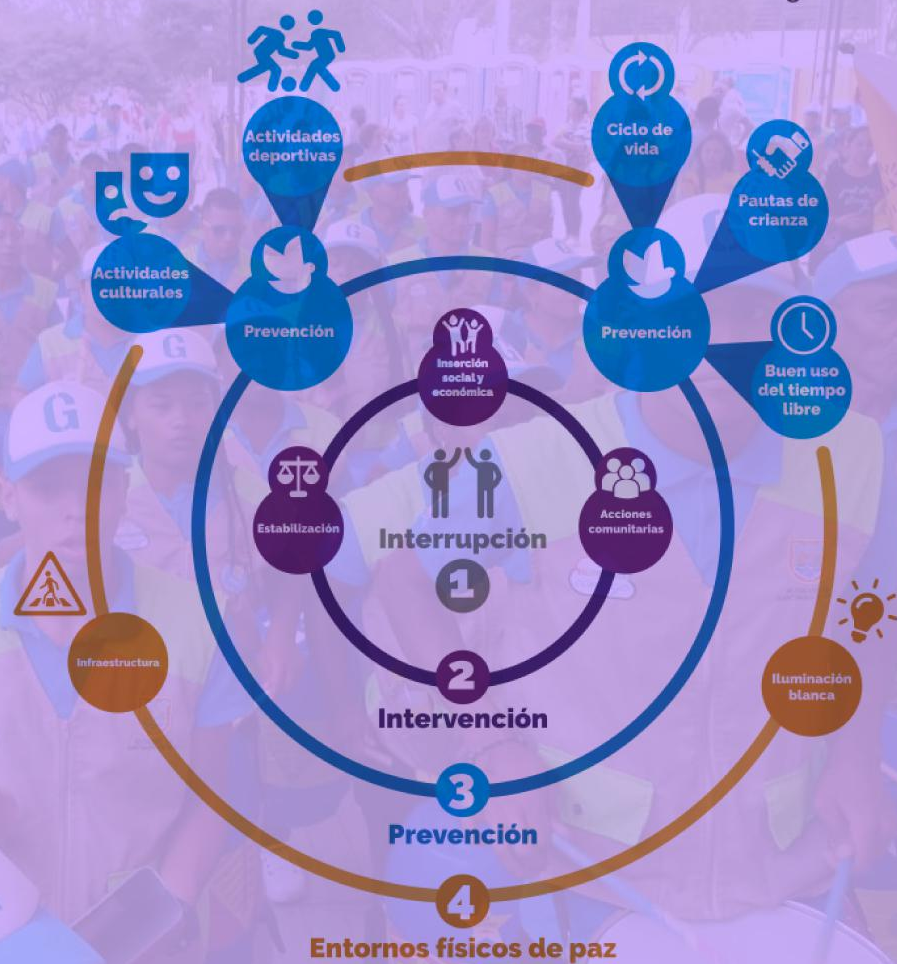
Actividades deportivas

Ciclo de vida

Pautas de crianza

Actividades culturales

Prevención

Prevención

Buen uso del tiempo libre

Inserción social y económica

Estabilización

Acciones comunitarias

Interrupción

1

Infraestructura

Iluminación blanca

2

Intervención

3

Prevención

4

Entornos físicos de paz